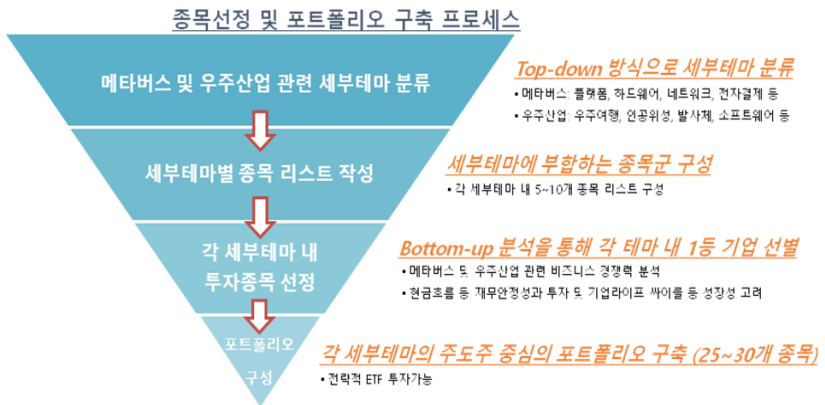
종목선정 및 포트폴리오 구축 프로세스

메타버스 및 우주산업 관련 세부테마 분류

세부테마별 종목 리스트 작성

각 세부테마 내 투자종목 선정

포트폴리오 구성

Top-down 방식으로 세부테마 분류

• 메타버스: 플랫폼, 하드웨어, 네트워크, 전자결제 등

• 우주산업: 우주여행, 인공위성, 발사체, 소프트웨어 등

세부테마에 부합하는 종목군 구성

• 각 세부테마 내 5~10개 종목 리스트 구성

Bottom-up 분석을 통해 각 테마 내 1등 기업 선별

• 메타버스 및 우주산업 관련 비즈니스 경쟁력 분석

• 현금흐름 등 재무안정성과 투자 및 기업라이프 싸이클 등 성장성 고려

각 세부테마의 주도주 중심의 포트폴리오 구축 (25~30개 종목)

• 전략적 ETF 투자가능